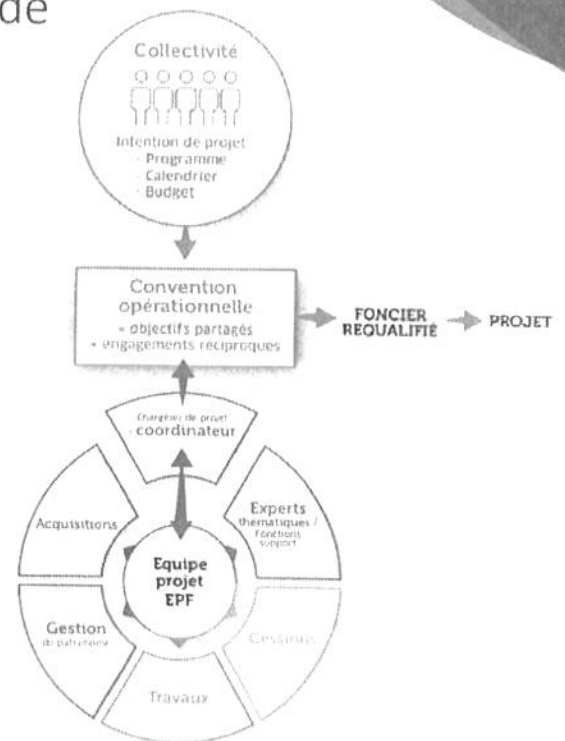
de

Collectivité

Intention de projet
- Programme
- Calendrier
- Budget

Convention opérationnelle
= objectifs partagés
+ engagements réciproques

FONCIER REQUALIFIÉ

PROJET

Chargé(e) de projet
- coordinateur

Experts thématiques / Fonctions support

Acquisitions

Equipe projet EPF

Gestion du patrimoine

Cessions

Travaux